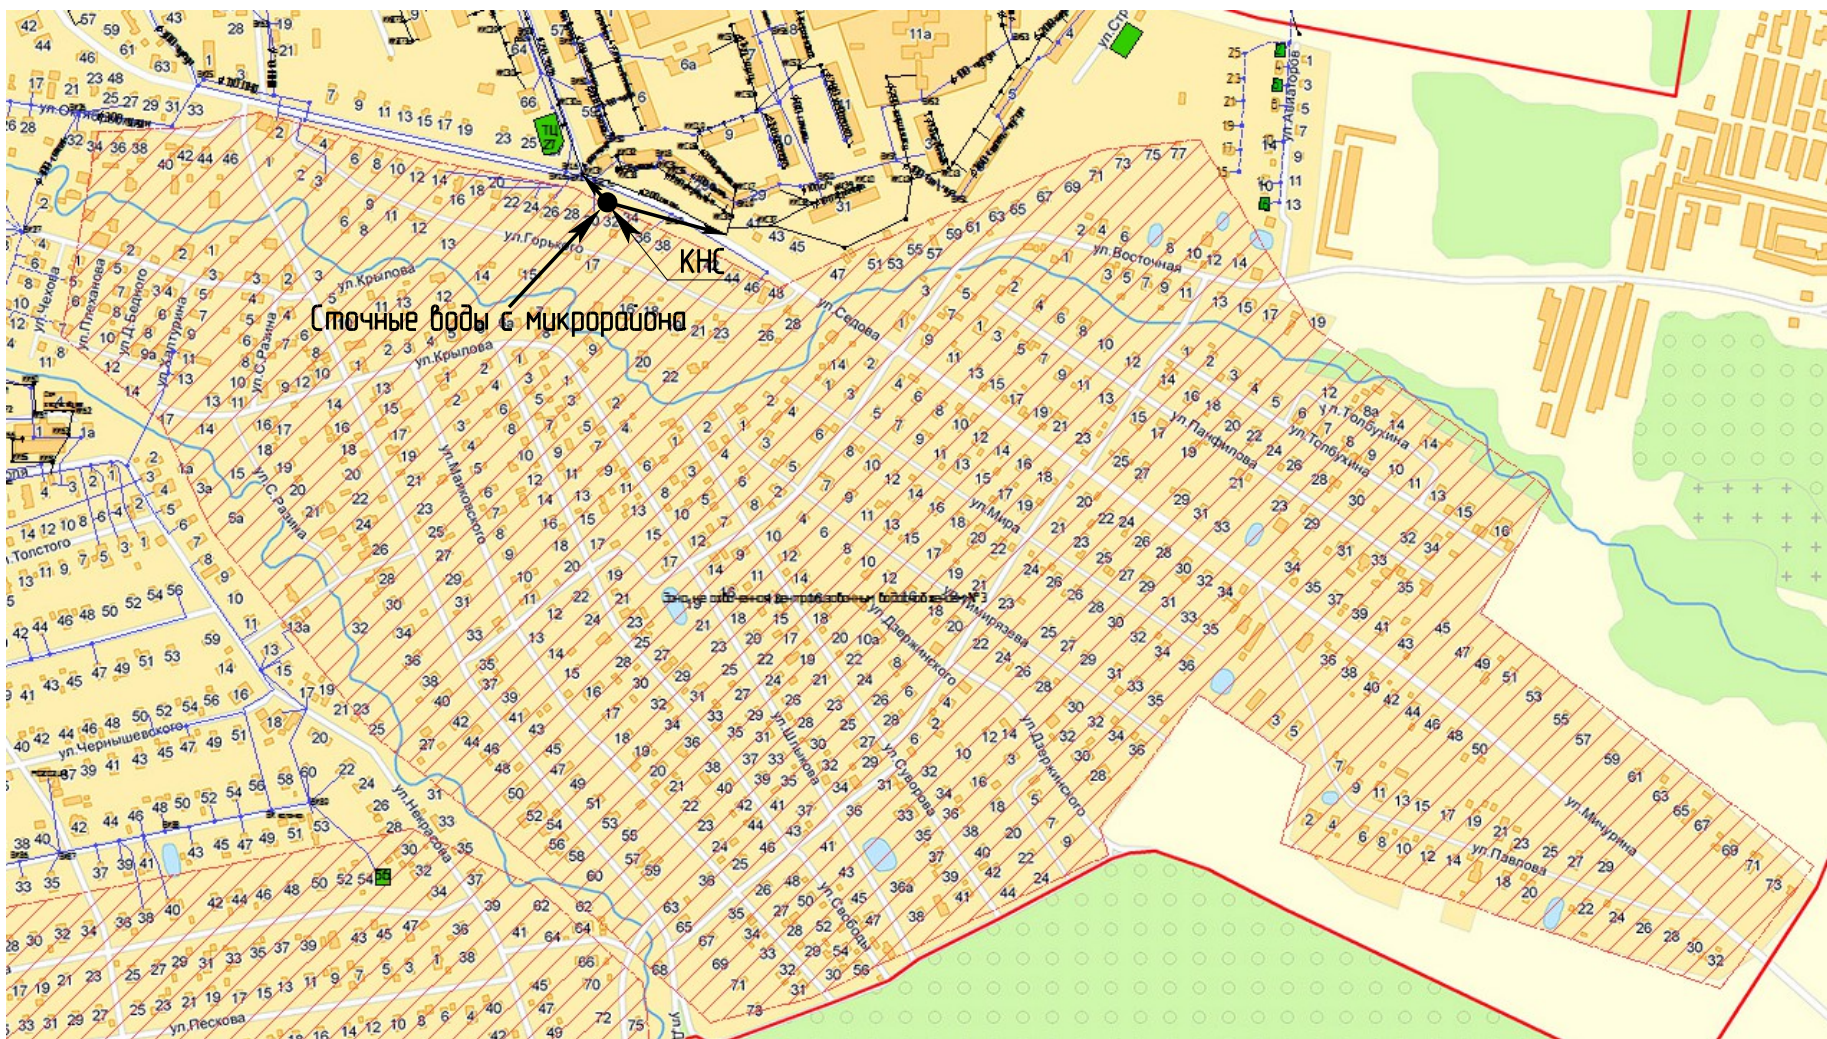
КНС

Сточные воды с микрорайона

ул.Горького
ул.Крылова
ул.Крылова
ул.Чехова
ул.Плеханова
ул.Д.Бедного
ул.Халтурина
ул.С.Разина
ул.С.Разина
ул.Маяковского
ул.Толстого
ул.Чернышевского
ул.Некрасова
ул.Песк​ова
ул.Селова
ул.Восточная
ул.Мира
ул.Панфилова
ул.Толбухина
ул.Толбухина
ул.Дзержинского
ул.Дзержинского
ул.Тимирязева
ул.Шишкова
ул.Суворова
ул.Свободы
ул.Мичурина
ул.Павлова
ул.Айвазова
ул.Стр
ул.Островского
ТЦ
11а
6а